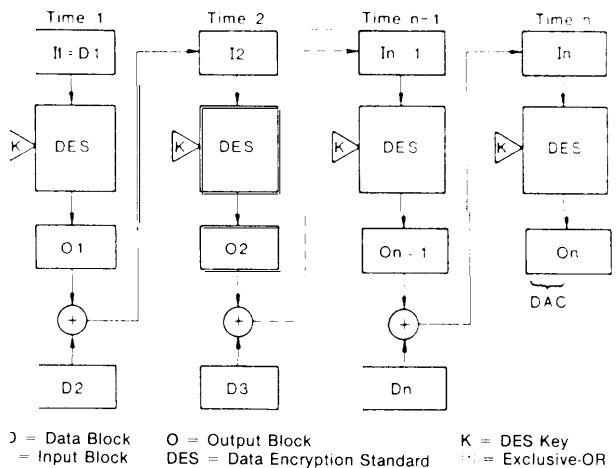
Time 1

I1 = D1

K

DES

O1

+

D2

Time 2

I2

K

DES

O2

+

D3

Time n-1

In 1

K

DES

On - 1

+

Dn

Time n

In

K

DES

On

DAC

D = Data Block
I = Input Block

O = Output Block
DES = Data Encryption Standard

K = DES Key
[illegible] = Exclusive-OR